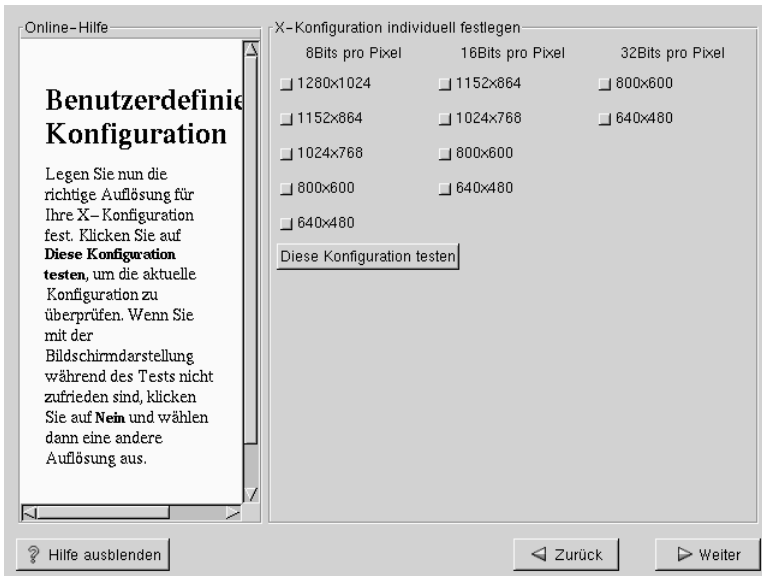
Online-Hilfe

Benutzerdefinie
Konfiguration

Legen Sie nun die richtige Auflösung für Ihre X-Konfiguration fest. Klicken Sie auf **Diese Konfiguration testen**, um die aktuelle Konfiguration zu überprüfen. Wenn Sie mit der Bildschirmdarstellung während des Tests nicht zufrieden sind, klicken Sie auf **Nein** und wählen dann eine andere Auflösung aus.

X-Konfiguration individuell festlegen

| 8Bits pro Pixel | 16Bits pro Pixel | 32Bits pro Pixel |
|---|---|---|
| 1280x1024 | 1152x864 | 800x600 |
| 1152x864 | 1024x768 | 640x480 |
| 1024x768 | 800x600 | |
| 800x600 | 640x480 | |
| 640x480 | | |

Diese Konfiguration testen

Hilfe ausblenden

Zurück

Weiter